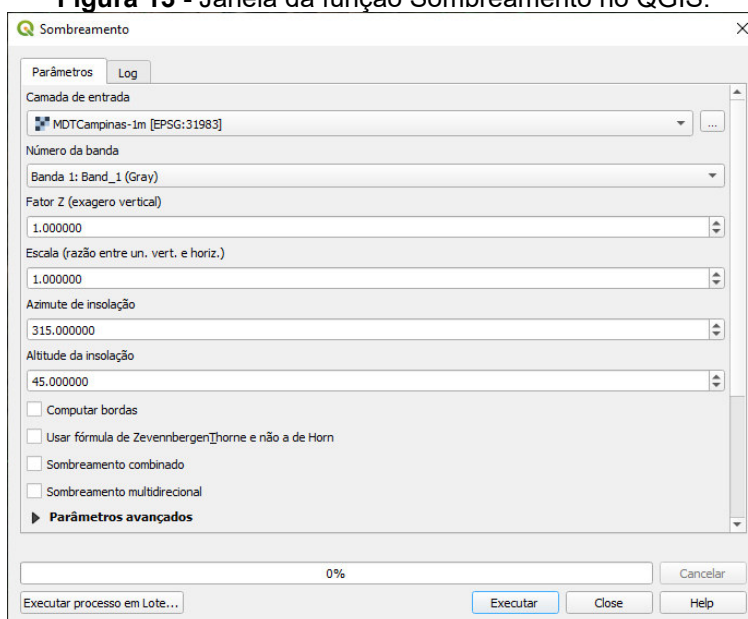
Figura 13 - Janela da função Sombreamento no QGIS.

Sombreamento

Parâmetros | Log

Camada de entrada

MDTCampinas-1m [EPSG:31983]

...

Número da banda

Banda 1: Band_1 (Gray)

Fator Z (exagero vertical)

1.000000

Escala (razão entre un. vert. e horiz.)

1.000000

Azimute de insolação

315.000000

Altitude da insolação

45.000000

Computar bordas

Usar fórmula de ZevennbergenThorne e não a de Horn

Sombreamento combinado

Sombreamento multidirecional

Parâmetros avançados

0%

Cancelar

Executar processo em Lote...

Executar

Close

Help